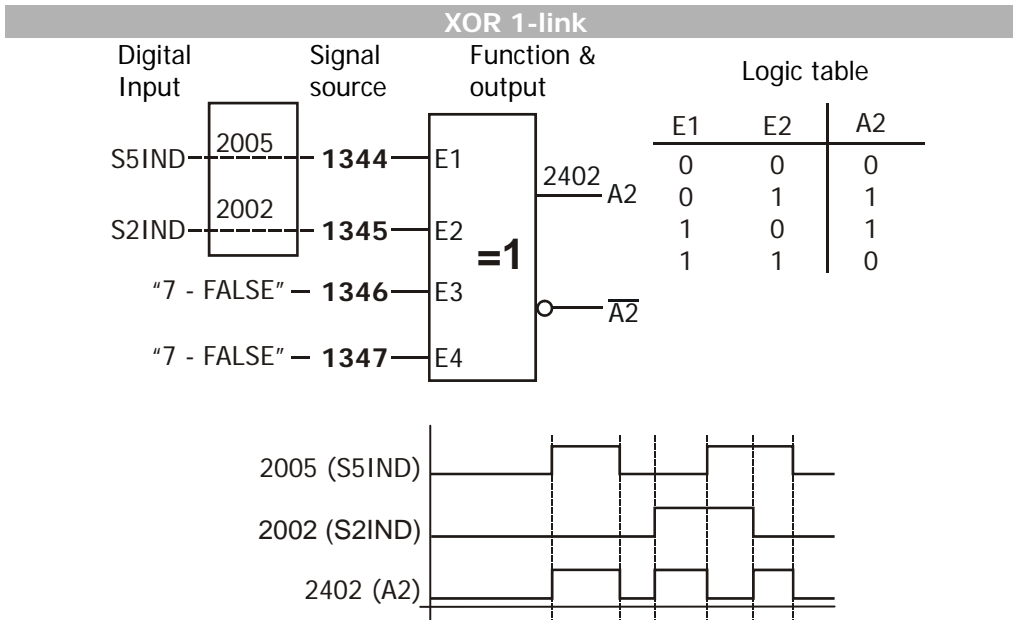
XOR 1-link

Digital Input

Signal source

Function & output

Logic table

S5IND 2005 1344 E1

S2IND 2002 1345 E2

"7 - FALSE" 1346 E3

"7 - FALSE" 1347 E4

=1

2402 A2

$\overline{A2}$

| E1 | E2 | A2 |
|---|---|---|
| 0 | 0 | 0 |
| 0 | 1 | 1 |
| 1 | 0 | 1 |
| 1 | 1 | 0 |

2005 (S5IND)

2002 (S2IND)

2402 (A2)